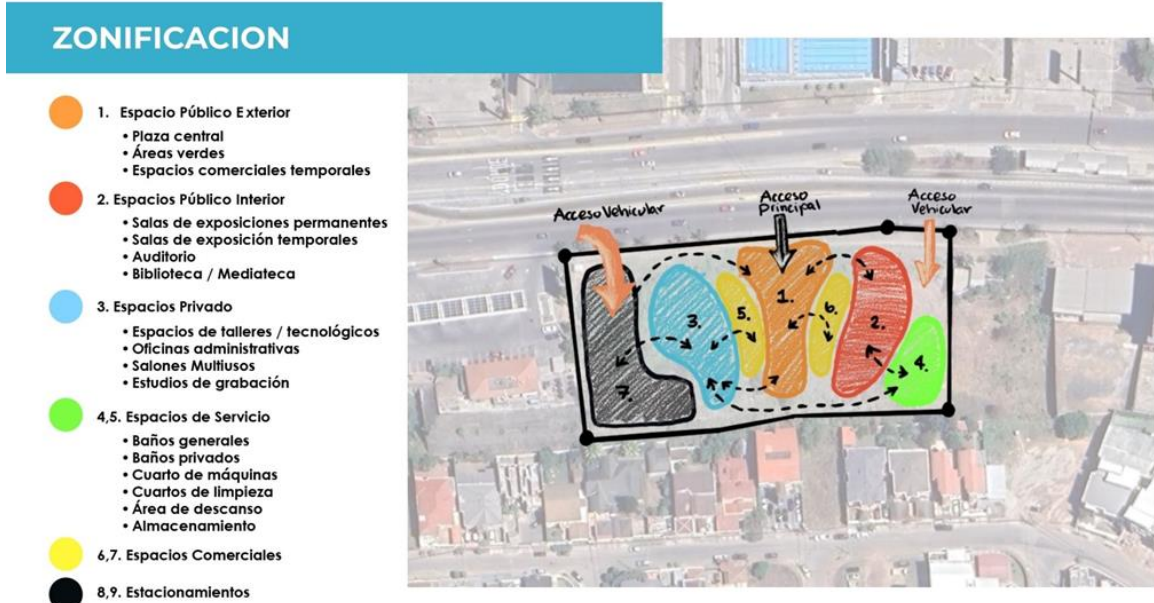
ZONIFICACION

1. Espacio Público Exterior
• Plaza central
• Áreas verdes
• Espacios comerciales temporales

2. Espacios Público Interior
• Salas de exposiciones permanentes
• Salas de exposición temporales
• Auditorio
• Biblioteca / Mediateca

3. Espacios Privado
• Espacios de talleres / tecnológicos
• Oficinas administrativas
• Salones Multiusos
• Estudios de grabación

4,5. Espacios de Servicio
• Baños generales
• Baños privados
• Cuarto de máquinas
• Cuartos de limpieza
• Área de descanso
• Almacenamiento

6,7. Espacios Comerciales

8,9. Estacionamientos

Acceso Vehicular
Acceso Principal
Acceso Vehicular
1.
2.
3.
4.
5.
6.
7.